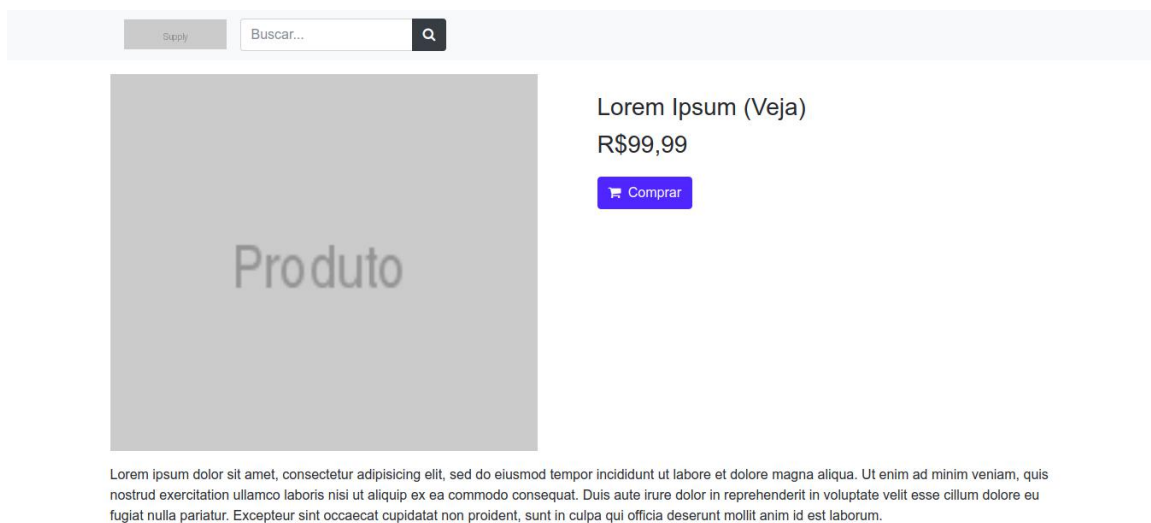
Supply

Buscar...

Produto

Lorem Ipsum (Veja)

R$99,99

Comprar

Lorem ipsum dolor sit amet, consectetur adipisicing elit, sed do eiusmod tempor incididunt ut labore et dolore magna aliqua. Ut enim ad minim veniam, quis nostrud exercitation ullamco laboris nisi ut aliquip ex ea commodo consequat. Duis aute irure dolor in reprehenderit in voluptate velit esse cillum dolore eu fugiat nulla pariatur. Excepteur sint occaecat cupidatat non proident, sunt in culpa qui officia deserunt mollit anim id est laborum.